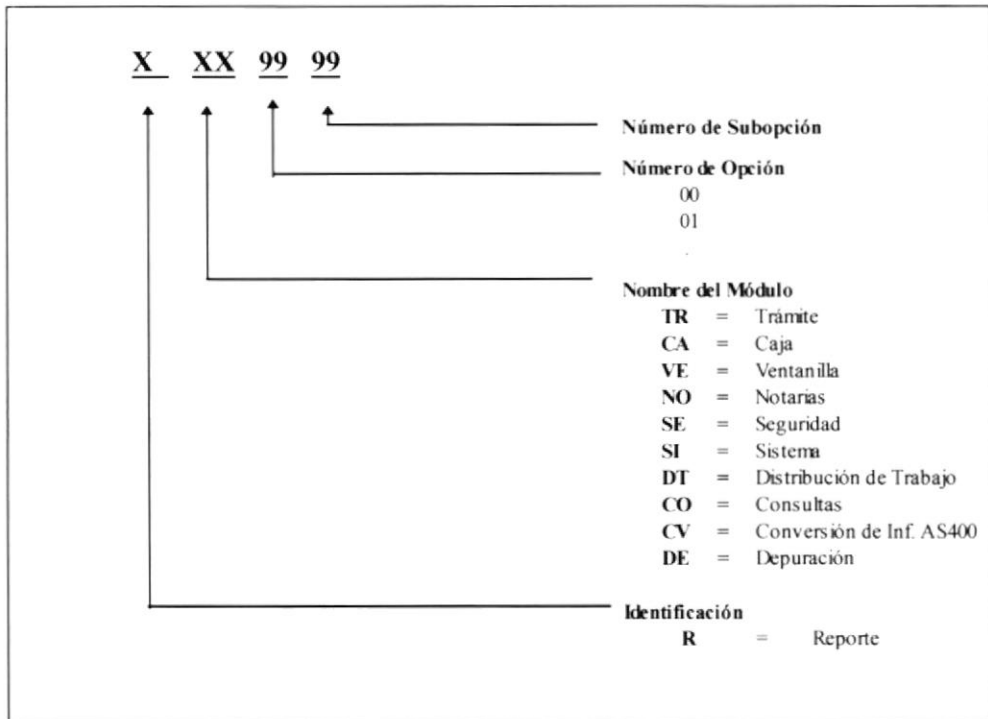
X XX 99 99

Número de Subopción

Número de Opción
00
01
.

Nombre del Módulo
TR = Trámite
CA = Caja
VE = Ventanilla
NO = Notarias
SE = Seguridad
SI = Sistema
DT = Distribución de Trabajo
CO = Consultas
CV = Conversión de Inf. AS400
DE = Depuración

Identificación
R = Reporte